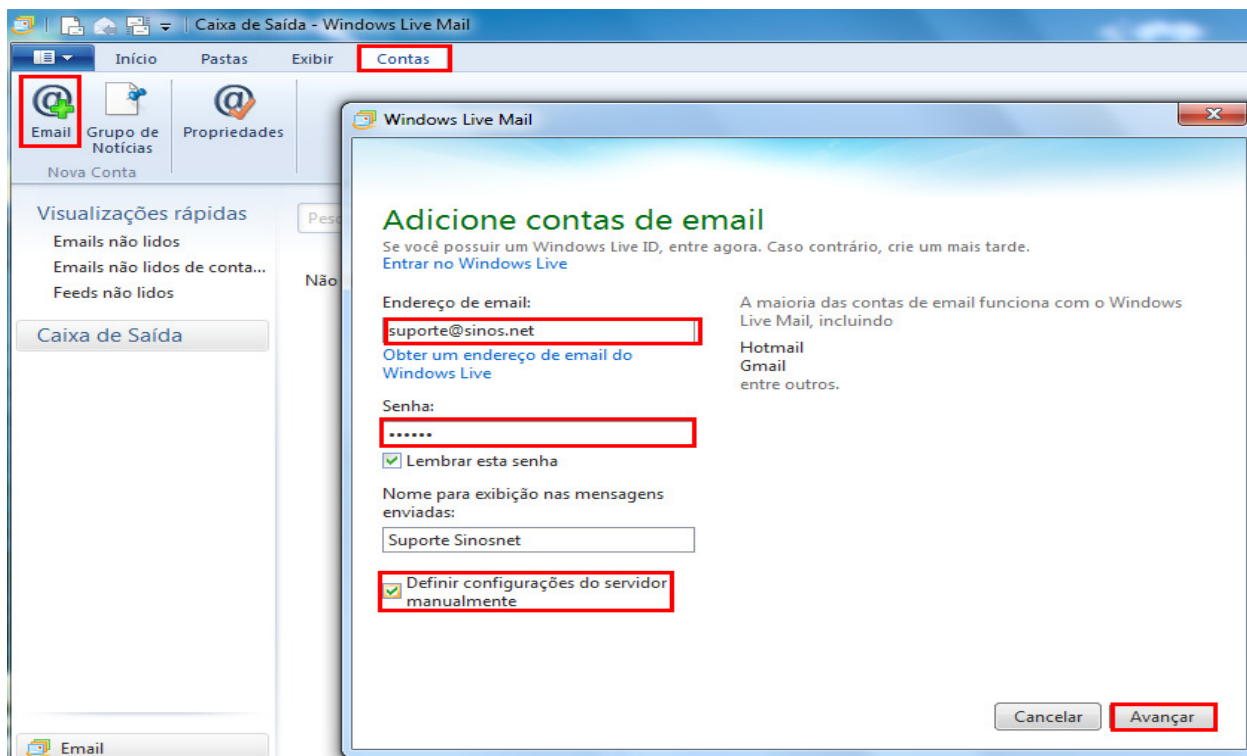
Caixa de Saída - Windows Live Mail

Início
Pastas
Exibir
Contas

Email
Grupo de Notícias
Propriedades
Nova Conta

Visualizações rápidas
Emails não lidos
Emails não lidos de conta...
Feeds não lidos

Caixa de Saída

Pes

Não

Email

Windows Live Mail

Adicione contas de email
Se você possuir um Windows Live ID, entre agora. Caso contrário, crie um mais tarde.
Entrar no Windows Live

Endereço de email:
suporte@sinos.net
Obter um endereço de email do Windows Live

Senha:
••••••
Lembrar esta senha

Nome para exibição nas mensagens enviadas:
Suporte Sinosnet

Definir configurações do servidor manualmente

A maioria das contas de email funciona com o Windows Live Mail, incluindo
Hotmail
Gmail
entre outros.

Cancelar
Avançar